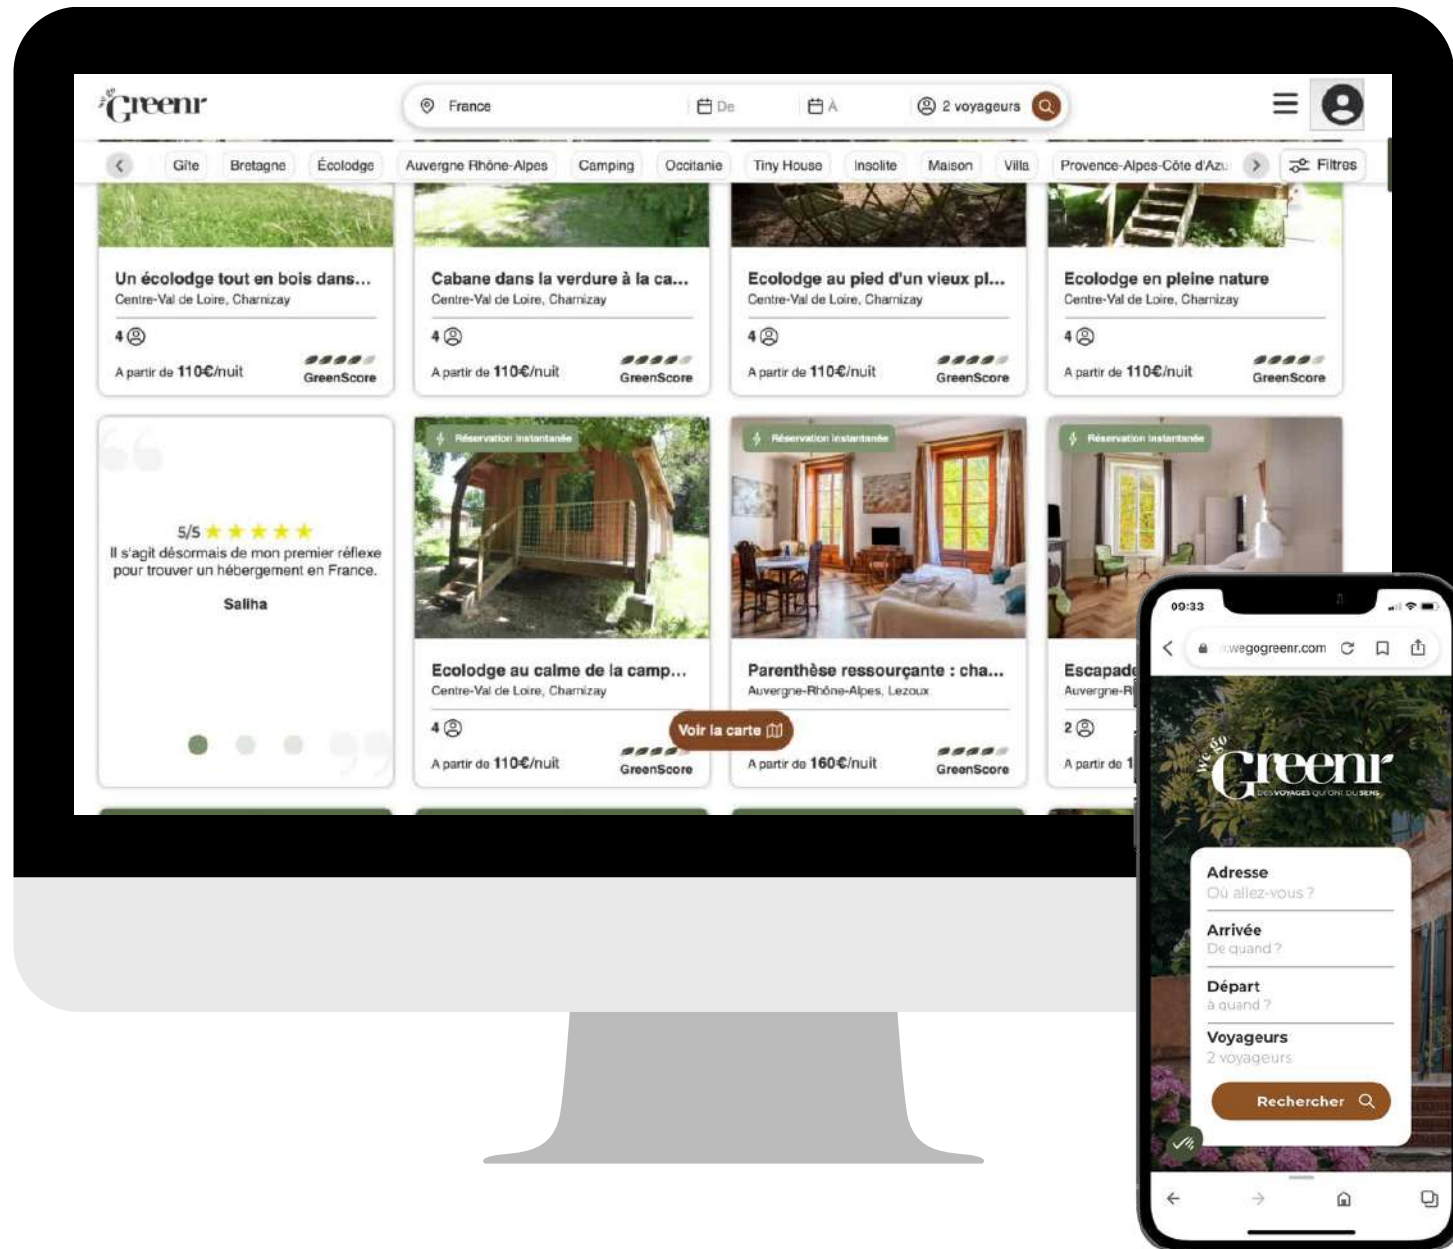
we go Greenr

France | De | À | 2 voyageurs

Gîte | Bretagne | Écolodge | Auvergne Rhône-Alpes | Camping | Occitanie | Tiny House | Insolite | Maison | Villa | Provence-Alpes-Côte d'Azu | Filtres

Un écolodge tout en bois dans...
Centre-Val de Loire, Charnizay
4
A partir de 110€/nuit
GreenScore

Cabane dans la verdure à la ca...
Centre-Val de Loire, Charnizay
4
A partir de 110€/nuit
GreenScore

Ecolodge au pied d'un vieux pl...
Centre-Val de Loire, Charnizay
4
A partir de 110€/nuit
GreenScore

Ecolodge en pleine nature
Centre-Val de Loire, Charnizay
4
A partir de 110€/nuit
GreenScore

5/5 ★★★★★
Il s'agit désormais de mon premier réflexe pour trouver un hébergement en France.
Saliha

Réservation instantanée
Ecolodge au calme de la camp...
Centre-Val de Loire, Charnizay
4
A partir de 110€/nuit
GreenScore

Réservation instantanée
Parenthèse ressourçante : cha...
Auvergne-Rhône-Alpes, Lezoux
A partir de 160€/nuit
GreenScore

Réservation instantanée
Escapad
Auvergne-R
2
A partir de 1

Voir la carte

09:33
wegogreenr.com

we go Greenr
DES VOYAGES QUI ONT DU SENS

Adresse
Où allez-vous ?
Arrivée
De quand ?
Départ
à quand ?
Voyageurs
2 voyageurs
Rechercher